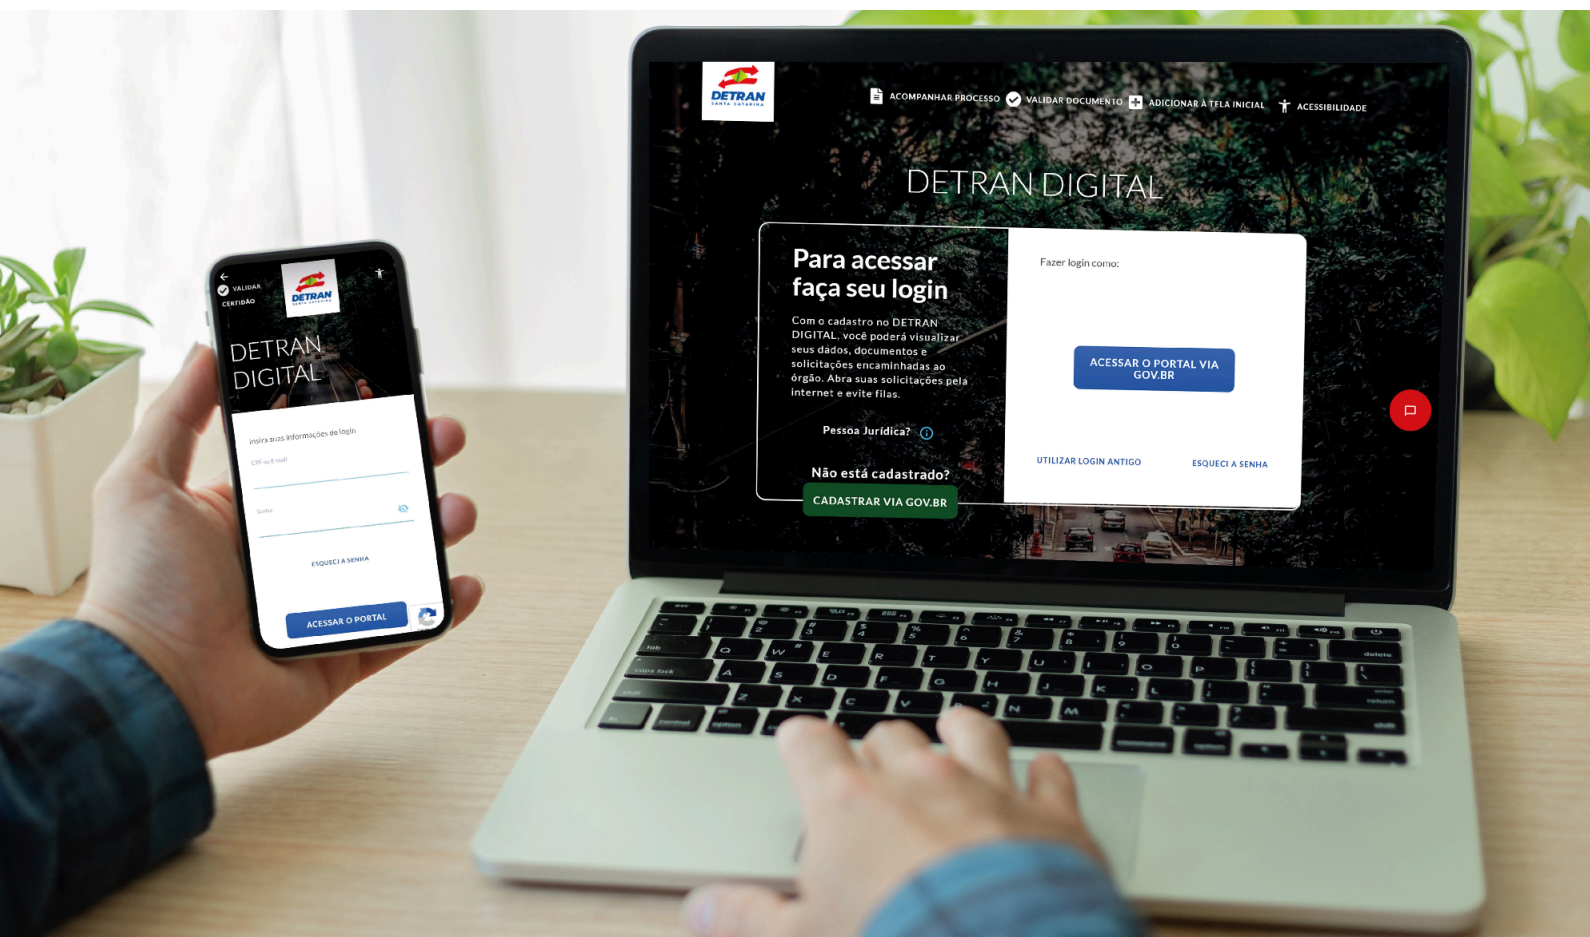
VALIDAR CERTIDÃO

DETRAN SANTA CATARINA

DETRAN DIGITAL

Insira suas informações de login

CPF ou E-mail

Senha

ESQUECI A SENHA

ACESSAR O PORTAL

DETRAN SANTA CATARINA

ACOMPANHAR PROCESSO VALIDAR DOCUMENTO ADICIONAR À TELA INICIAL ACESSIBILIDADE

DETRAN DIGITAL

Para acessar faça seu login

Com o cadastro no DETRAN DIGITAL, você poderá visualizar seus dados, documentos e solicitações encaminhadas ao órgão. Abra suas solicitações pela internet e evite filas.

Pessoa Jurídica?

Não está cadastrado?

CADASTRAR VIA GOV.BR

Fazer login como:

ACESSAR O PORTAL VIA GOV.BR

UTILIZAR LOGIN ANTIGO

ESQUECI A SENHA